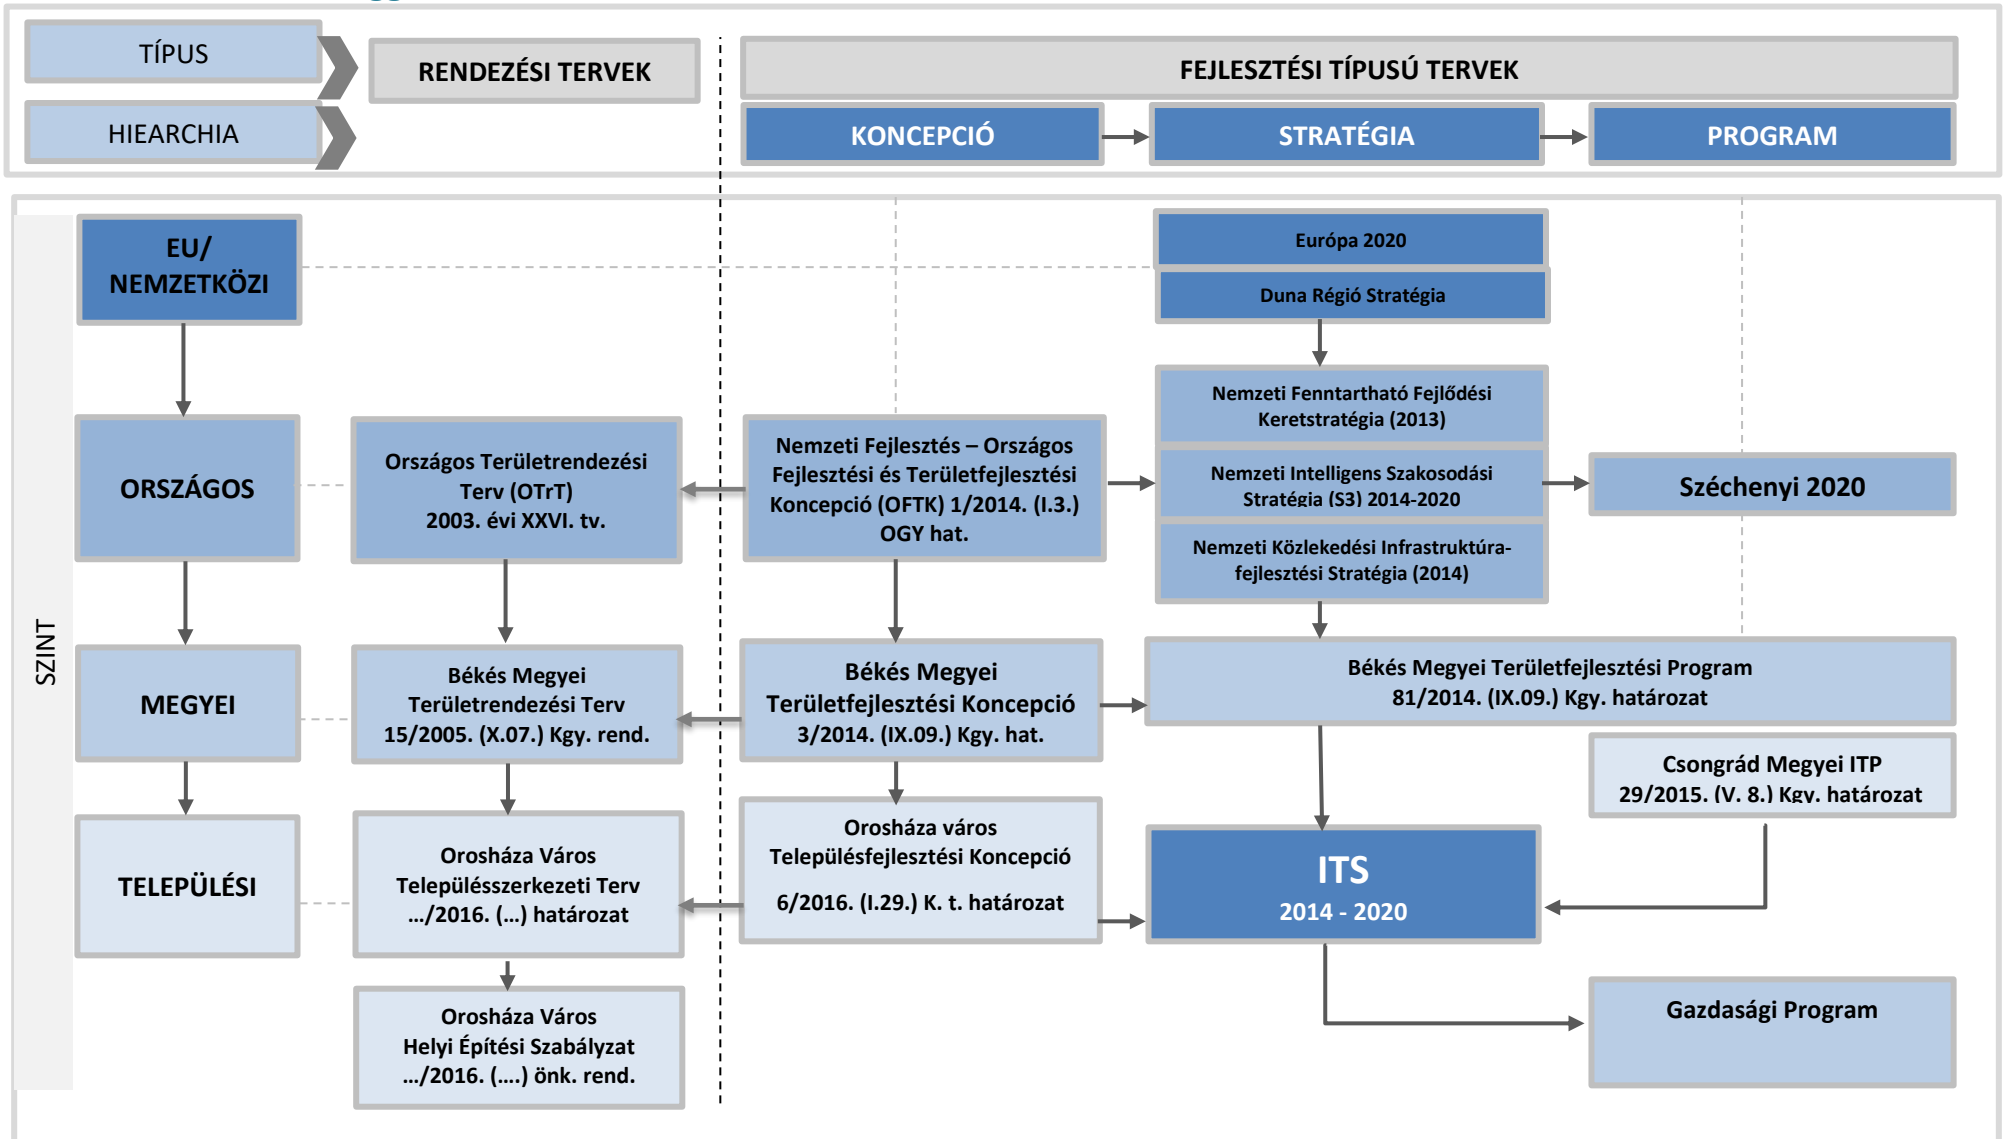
TÍPUS

HIEARCHIA

RENDEZÉSI TERVEK

FEJLESZTÉSI TÍPUSÚ TERVEK

KONCEPCIÓ

STRATÉGIA

PROGRAM

SZINT

EU/ NEMZETKÖZI

Európa 2020

Duna Régió Stratégia

ORSZÁGOS

Országos Területrendezési Terv (OTrT) 2003. évi XXVI. tv.

Nemzeti Fejlesztés – Országos Fejlesztési és Területfejlesztési Koncepció (OFTK) 1/2014. (I.3.) OGY hat.

Nemzeti Fenntartható Fejlődési Keretstratégia (2013)

Nemzeti Intelligens Szakosodási Stratégia (S3) 2014-2020

Nemzeti Közlekedési Infrastruktúra-fejlesztési Stratégia (2014)

Széchenyi 2020

MEGYEI

Békés Megyei Területrendezési Terv 15/2005. (X.07.) Kgy. rend.

Békés Megyei Területfejlesztési Koncepció 3/2014. (IX.09.) Kgy. hat.

Békés Megyei Területfejlesztési Program 81/2014. (IX.09.) Kgy. határozat

Csongrád Megyei ITP 29/2015. (V. 8.) Kgy. határozat

TELEPÜLÉSI

Orosháza Város Településszerkezeti Terv …/2016. (…) határozat

Orosháza város Településfejlesztési Koncepció 6/2016. (I.29.) K. t. határozat

ITS 2014 - 2020

Orosháza Város Helyi Építési Szabályzat …/2016. (….) önk. rend.

Gazdasági Program